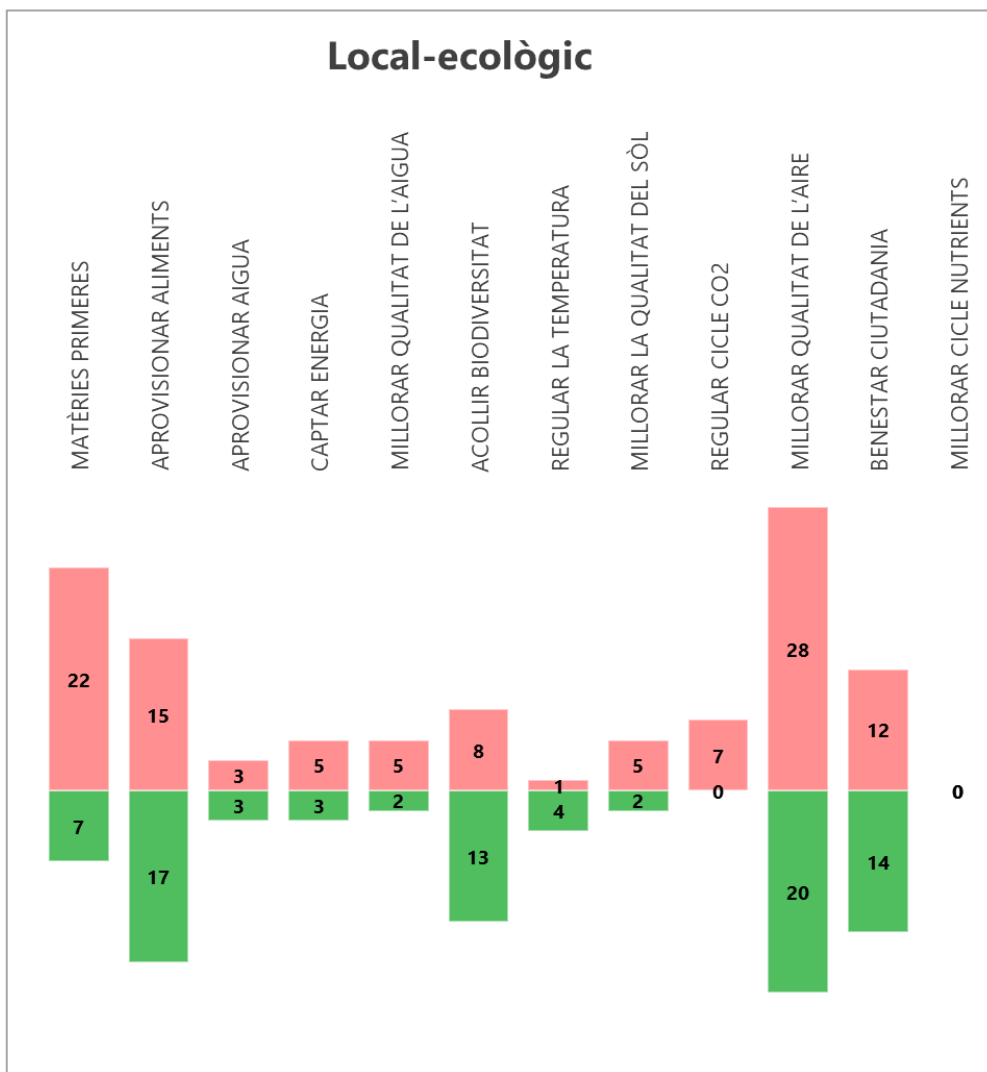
Local-ecològic

MATÈRIES PRIMERES
APROVISIONAR ALIMENTS
APROVISIONAR AIGUA
CAPTAR ENERGIA
MILLORAR QUALITAT DE L'AIGUA
ACOLLIR BIODIVERSITAT
REGULAR LA TEMPERATURA
MILLORAR LA QUALITAT DEL SÒL
REGULAR CICLE CO2
MILLORAR QUALITAT DE L'AIRE
BENESTAR CIUTADANIA
MILLORAR CICLE NUTRIENTS

22
7
15
17
3
3
5
3
5
2
8
13
1
4
5
2
7
0
28
20
12
14
0